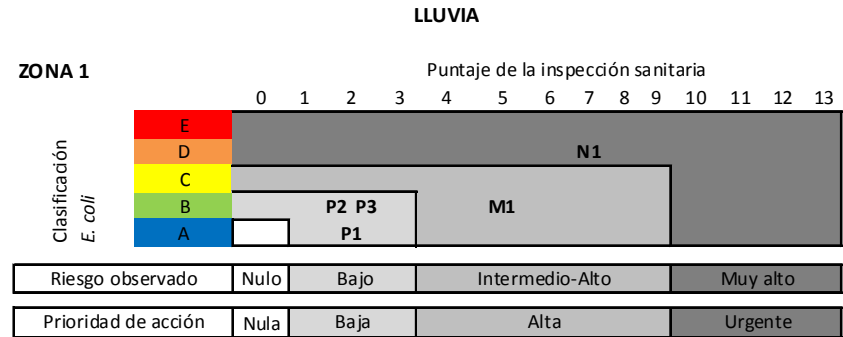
LLUVIA

ZONA 1

Puntaje de la inspección sanitaria

0 1 2 3 4 5 6 7 8 9 10 11 12 13

Clasificación
E. coli

E
D
C
B
A

N1

P2 P3

M1

P1

| Riesgo observado | Nulo | Bajo | Intermedio-Alto | Muy alto |
|---|---|---|---|---|

| Prioridad de acción | Nula | Baja | Alta | Urgente |
|---|---|---|---|---|